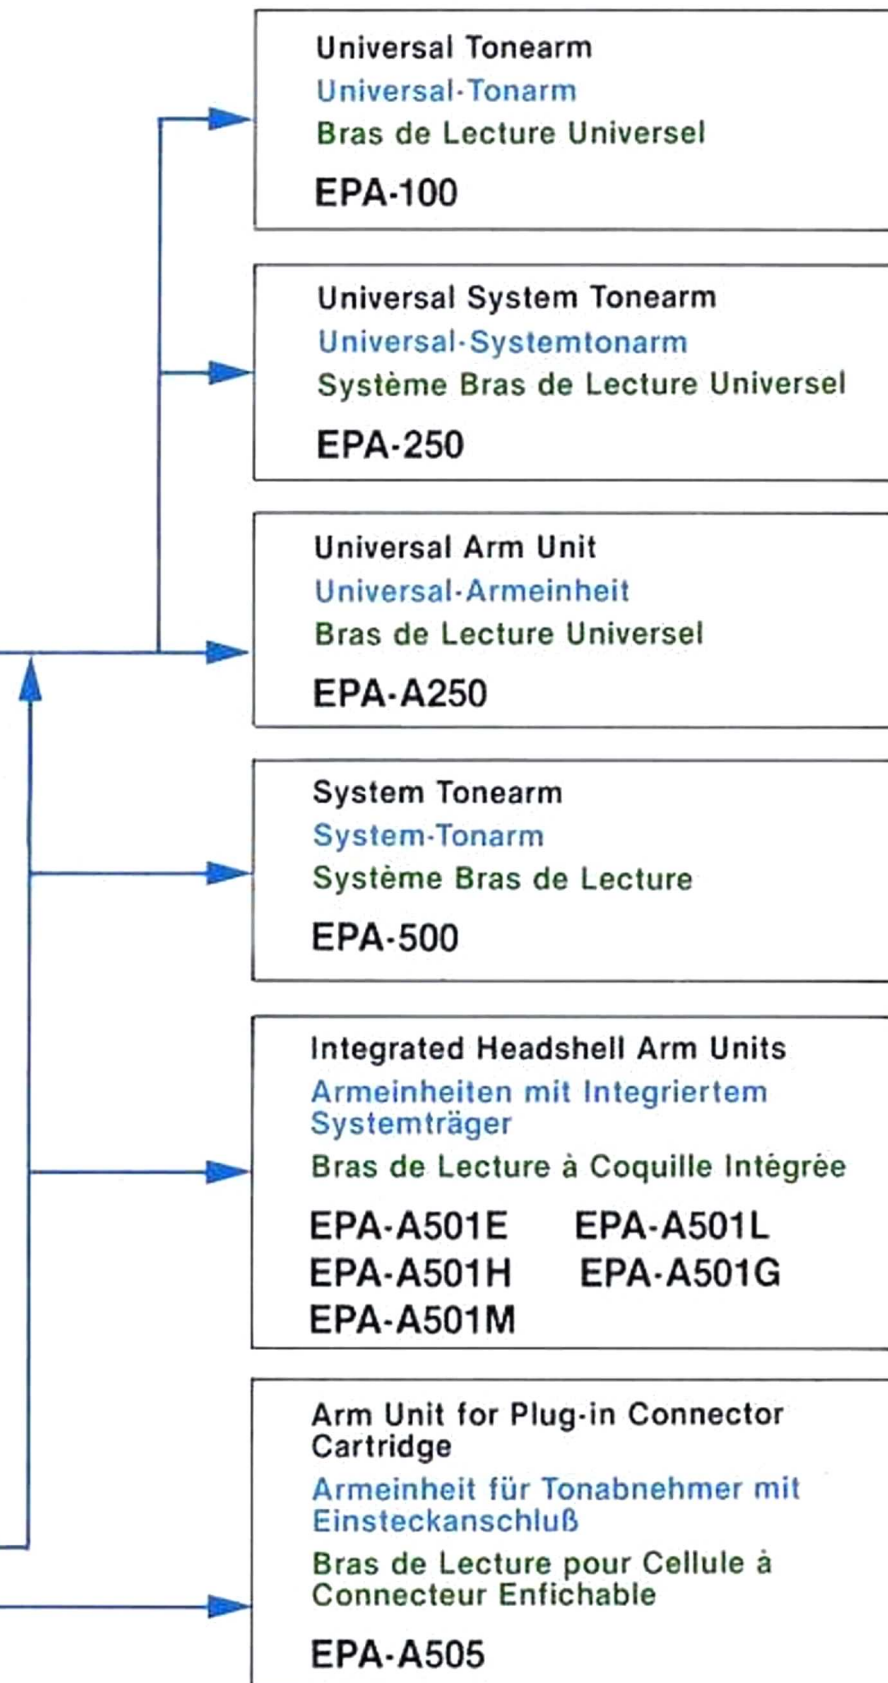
Universal Tonearm
Universal-Tonarm
Bras de Lecture Universel
EPA-100

Universal System Tonearm
Universal-Systemtonarm
Système Bras de Lecture Universel
EPA-250

Universal Arm Unit
Universal-Armeinheit
Bras de Lecture Universel
EPA-A250

System Tonearm
System-Tonarm
Système Bras de Lecture
EPA-500

Integrated Headshell Arm Units
Armeinheiten mit Integriertem Systemträger
Bras de Lecture à Coquille Intégrée
EPA-A501E EPA-A501L
EPA-A501H EPA-A501G
EPA-A501M

Arm Unit for Plug-in Connector Cartridge
Armeinheit für Tonabnehmer mit Einsteckanschluß
Bras de Lecture pour Cellule à Connecteur Enfichable
EPA-A505